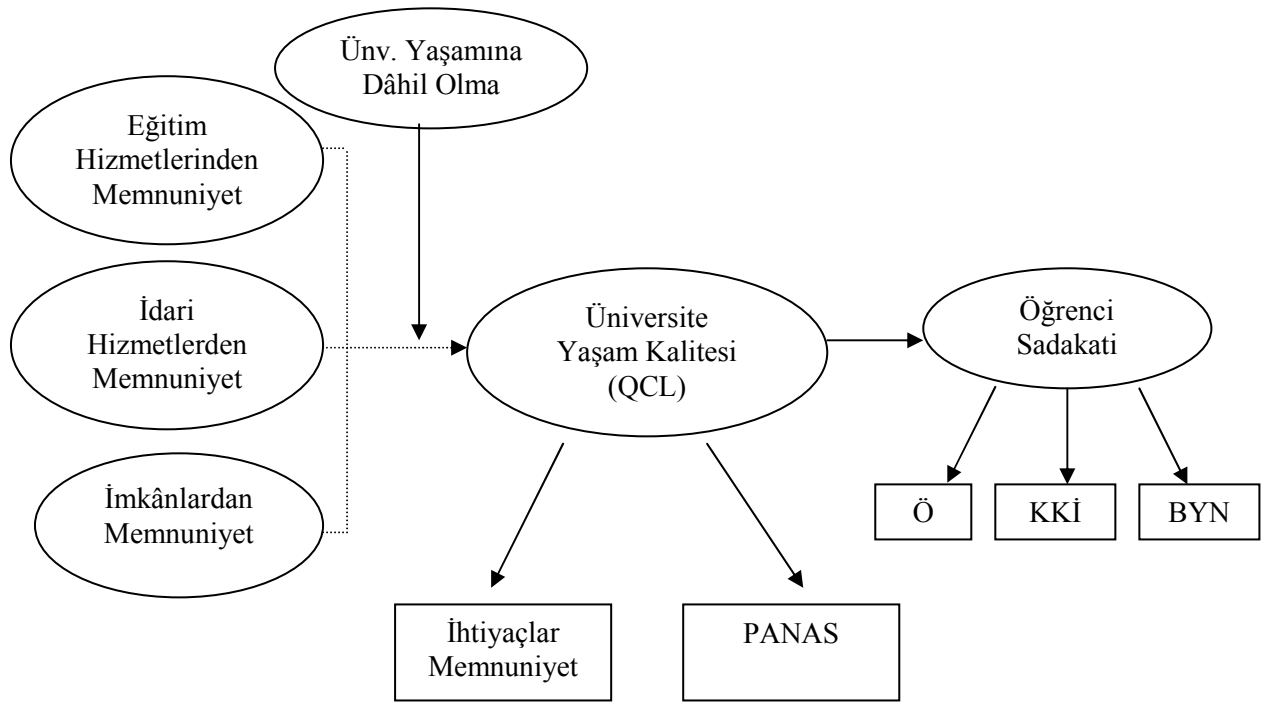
Ünv. Yaşamına Dâhil Olma

Eğitim Hizmetlerinden Memnuniyet

İdari Hizmetlerden Memnuniyet

İmkânlardan Memnuniyet

Üniversite Yaşam Kalitesi (QCL)

Öğrenci Sadakati

Ö

KKİ

BYN

İhtiyaçlar Memnuniyet

PANAS